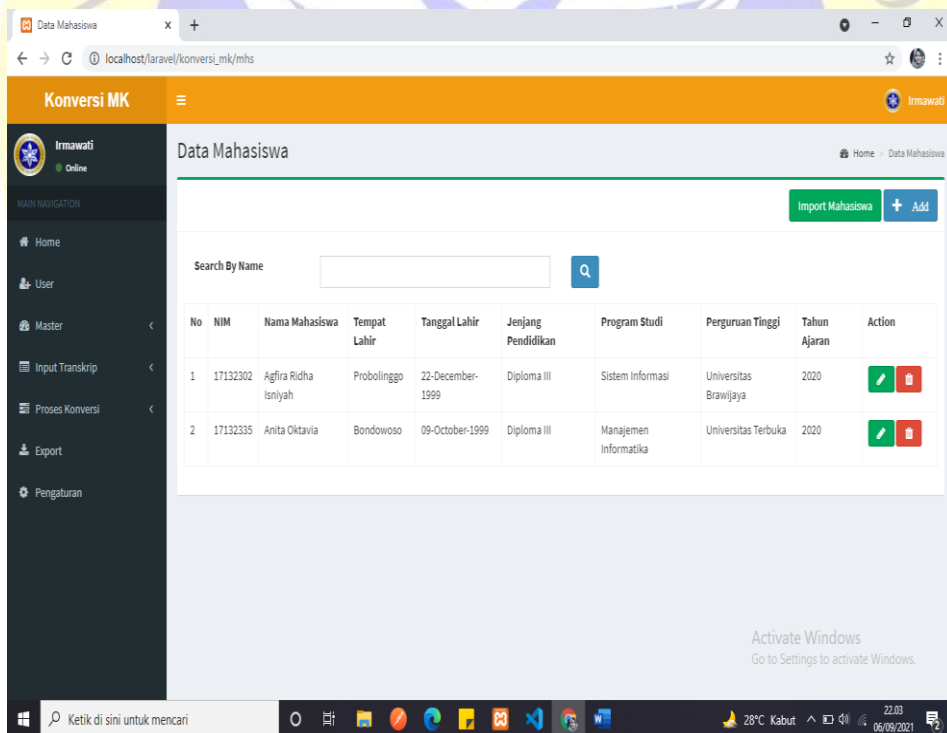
Data Mahasiswa × +

localhost/laravel/konversi_mk/mhs

Konversi MK

Irmawati

Irmawati
Online

MAIN NAVIGATION

Home

User

Master

Input Transkrip

Proses Konversi

Export

Pengaturan

Data Mahasiswa

Home > Data Mahasiswa

Import Mahasiswa

+ Add

Search By Name

| No | NIM | Nama Mahasiswa | Tempat Lahir | Tanggal Lahir | Jenjang Pendidikan | Program Studi | Perguruan Tinggi | Tahun Ajaran | Action |
|---|---|---|---|---|---|---|---|---|---|
| 1 | 17132302 | Agfira Ridha Isniyah | Probolinggo | 22-December-1999 | Diploma III | Sistem Informasi | Universitas Brawijaya | 2020 | |
| 2 | 17132335 | Anita Oktavia | Bondowoso | 09-October-1999 | Diploma III | Manajemen Informatika | Universitas Terbuka | 2020 | |

Activate Windows
Go to Settings to activate Windows.

Ketik di sini untuk mencari

28°C Kabut

22.03
06/09/2021